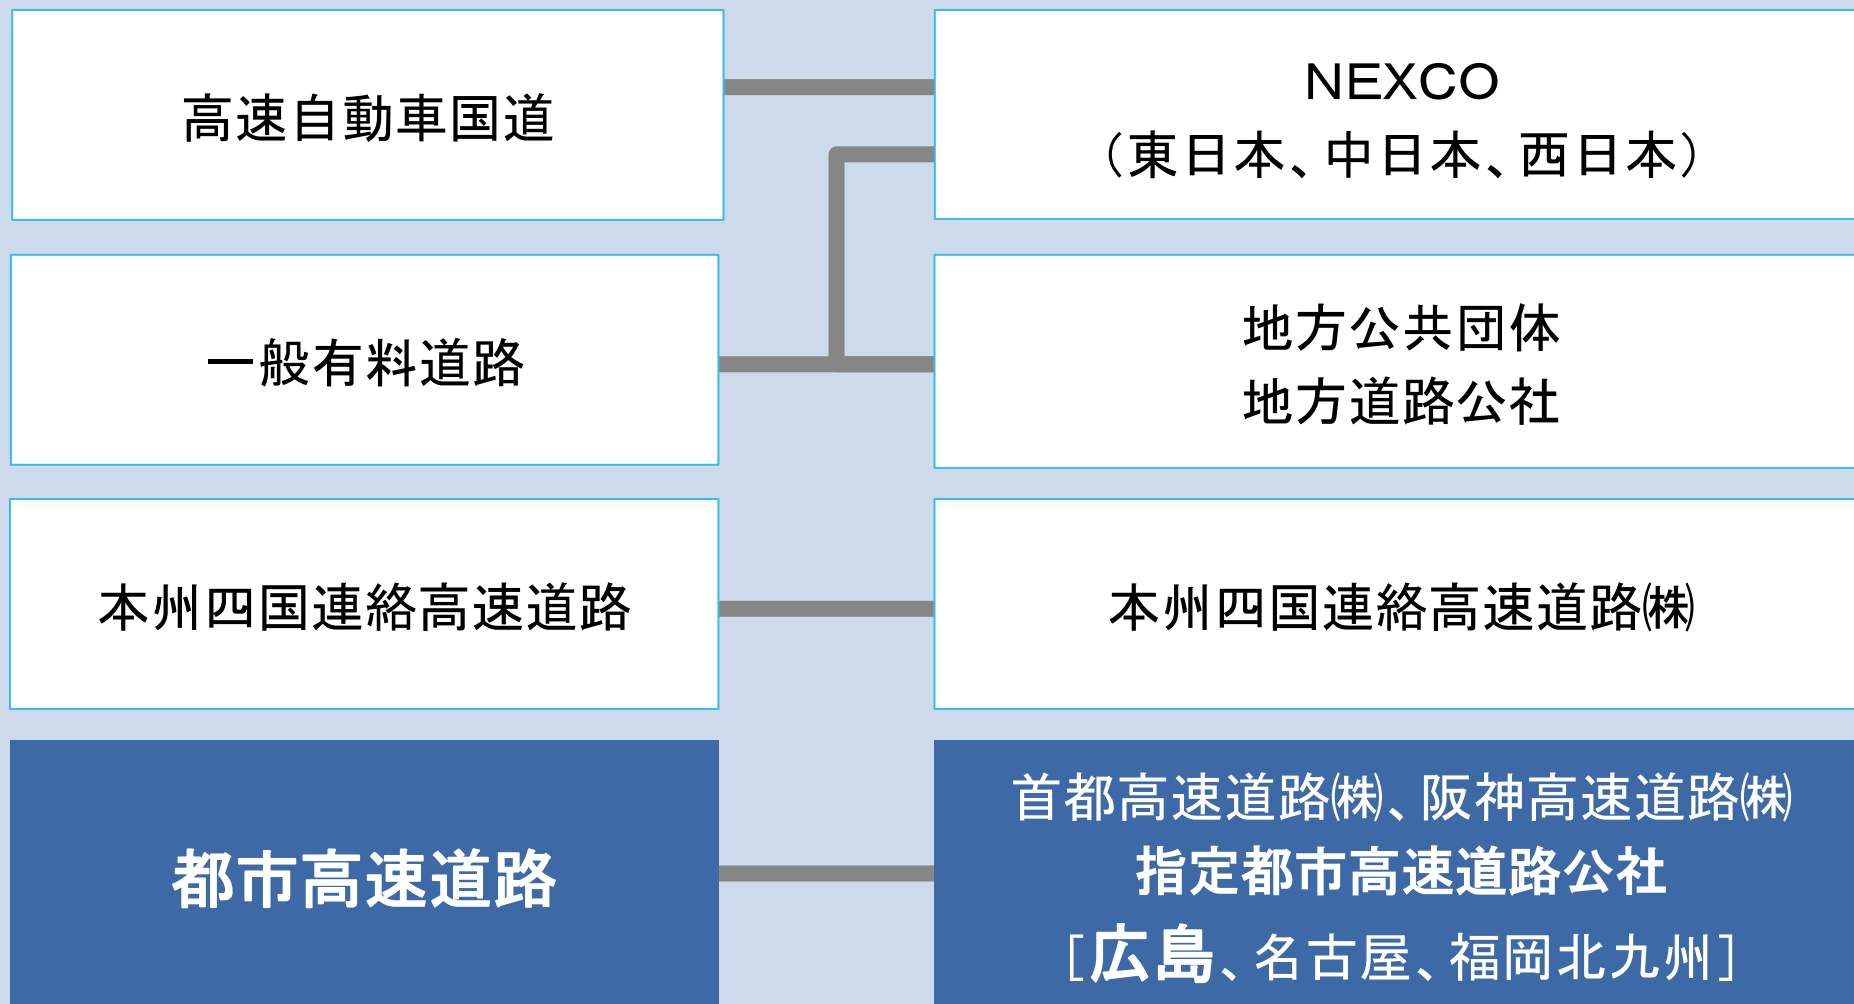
高速自動車国道

NEXCO
（東日本、中日本、西日本）

一般有料道路

地方公共団体
地方道路公社

本州四国連絡高速道路

本州四国連絡高速道路㈱

都市高速道路

首都高速道路㈱、阪神高速道路㈱
指定都市高速道路公社
［広島、名古屋、福岡北九州］